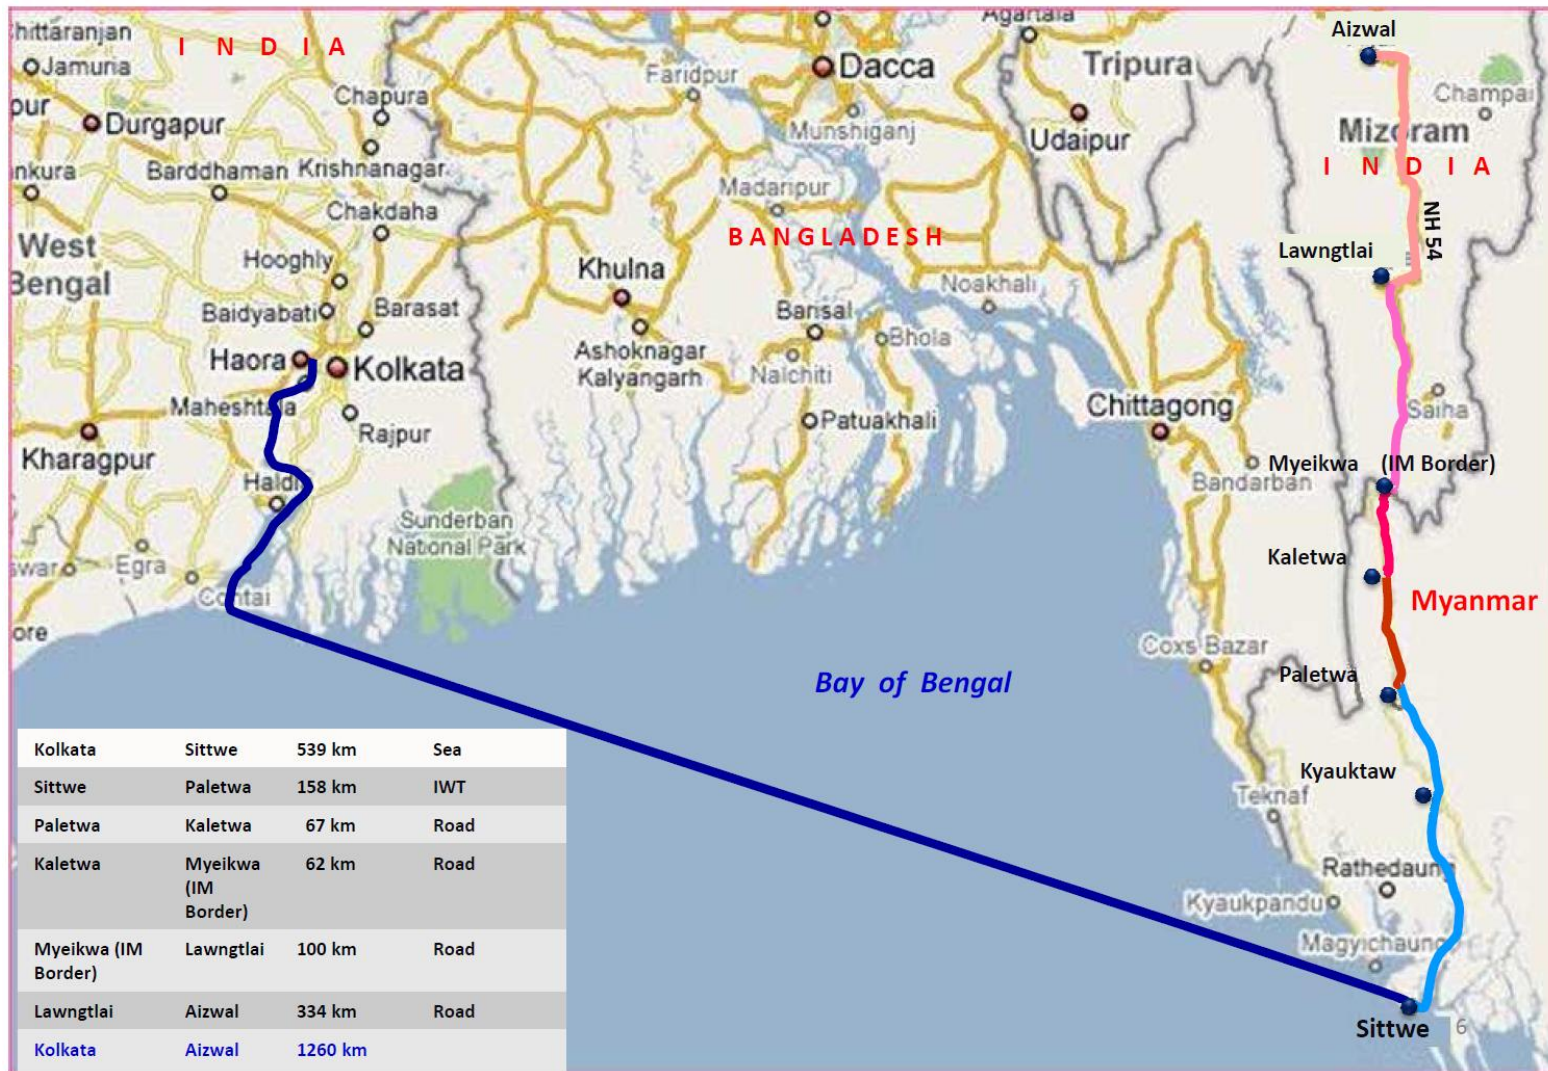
hittaranjan
I N D I A
Jamuria
pur
Durgapur
nkura
Barddhaman
Krishnanagar
Chapura
West Bengal
Chakdaha
Hooghly
Baidyabati
Barasat
Haora
Kolkata
Maheshtala
Rajpur
Kharagpur
Haldia
Egra
swara
Contai
ore
Faridpur
Dacca
Munshiganj
Madaripur
BANGLADESH
Khulna
Ashoknagar Kalyangarh
Barisal
Bhola
Nalchiti
Patuakhali
Sunderban National Park
Agartala
Tripura
Udaipur
Noakhali
Chittagong
Bandarban
Coxs Bazar
Teknaf
Kyaukpandu
Rathedaung
Magyichaung
Aizwal
Champai
Mizoram
I N D I A
NH 54
Lawngtlai
Saiha
Myeikwa (IM Border)
Kaletwa
Myanmar
Paletwa
Kyauktaw
Sittwe
Bay of Bengal
6

| Kolkata | Sittwe | 539 km | Sea |
|---|---|---|---|
| Sittwe | Paletwa | 158 km | IWT |
| Paletwa | Kaletwa | 67 km | Road |
| Kaletwa | Myeikwa (IM Border) | 62 km | Road |
| Myeikwa (IM Border) | Lawngtlai | 100 km | Road |
| Lawngtlai | Aizwal | 334 km | Road |
| Kolkata | Aizwal | 1260 km | |